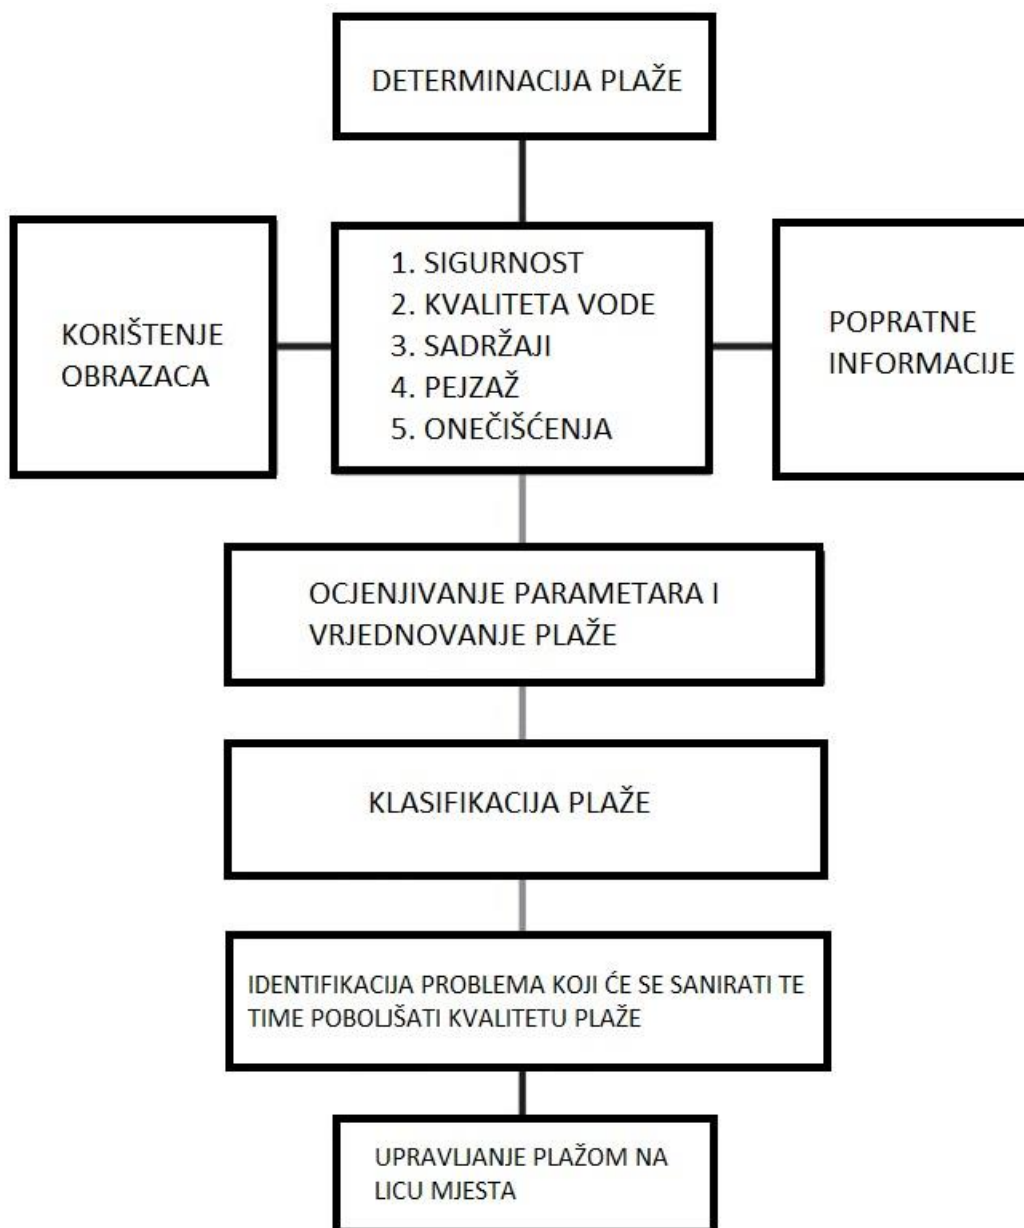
DETERMINACIJA PLAŽE

KORIŠTENJE OBRAZACA

1. SIGURNOST
2. KVALITETA VODE
3. SADRŽAJI
4. PEJZAŽ
5. ONEČIŠĆENJA

POPRATNE INFORMACIJE

OCJENJIVANJE PARAMETARA I VRJEDNOVANJE PLAŽE

KLASIFIKACIJA PLAŽE

IDENTIFIKACIJA PROBLEMA KOJI ĆE SE SANIRATI TE TIME POBOLJŠATI KVALITETU PLAŽE

UPRAVLJANJE PLAŽOM NA LICU MJESTA